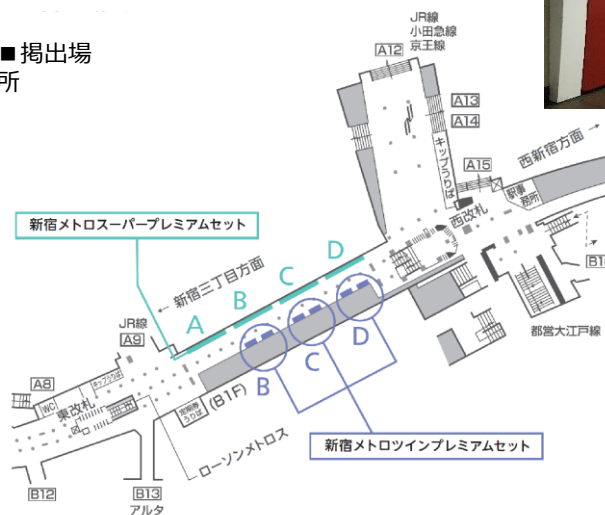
■掲出場所

JR線
小田急線
京王線

A12
A13
A14
A15
キップうりば
西新宿方面
駅事務所
西改札
B1

新宿メトロスーパープレミアムセット

新宿三丁目方面
A
B
C
D

JR線
A9
A8
WC
キップうりば
東改札
定期券うりば
(B1F)
B
C
D

都営大江戸線

新宿メトロツインプレミアムセット

ローソンメトロス

B12
B13
アルタ